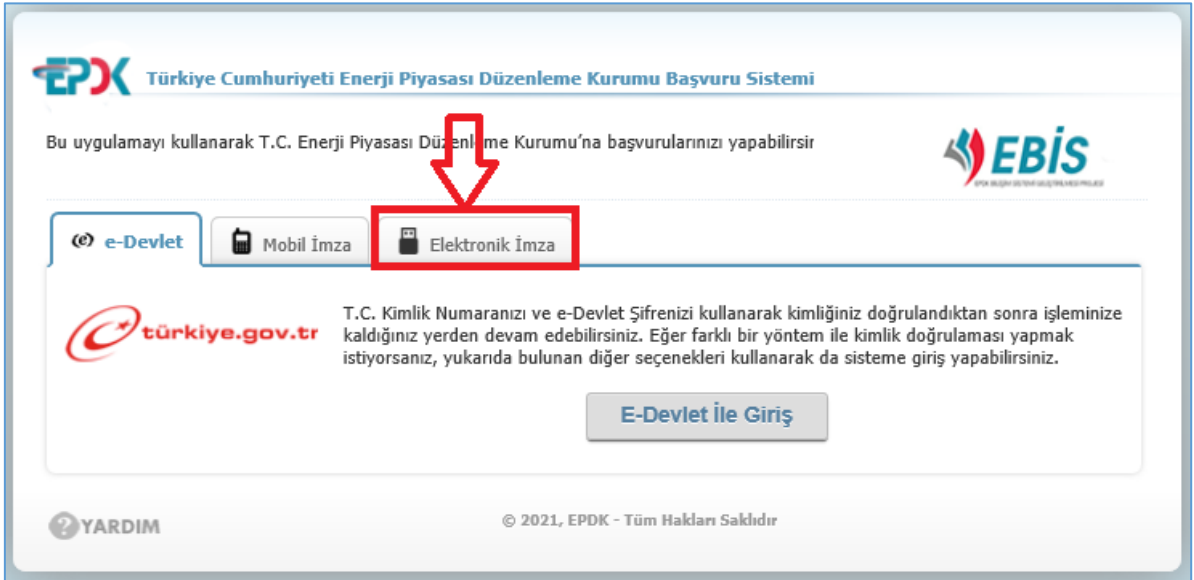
EPDK Türkiye Cumhuriyeti Enerji Piyasası Düzenleme Kurumu Başvuru Sistemi

Bu uygulamayı kullanarak T.C. Enerji Piyasası Düzen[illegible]me Kurumu'na başvurularınızı yapabilirsir

EBİS

e-Devlet
Mobil İmza
Elektronik İmza

türkiye.gov.tr

T.C. Kimlik Numaranızı ve e-Devlet Şifrenizi kullanarak kimliğiniz doğrulandıktan sonra işleminize kaldığınız yerden devam edebilirsiniz. Eğer farklı bir yöntem ile kimlik doğrulaması yapmak istiyorsanız, yukarıda bulunan diğer seçenekleri kullanarak da sisteme giriş yapabilirsiniz.

E-Devlet İle Giriş

YARDIM

© 2021, EPDK - Tüm Hakları Saklıdır